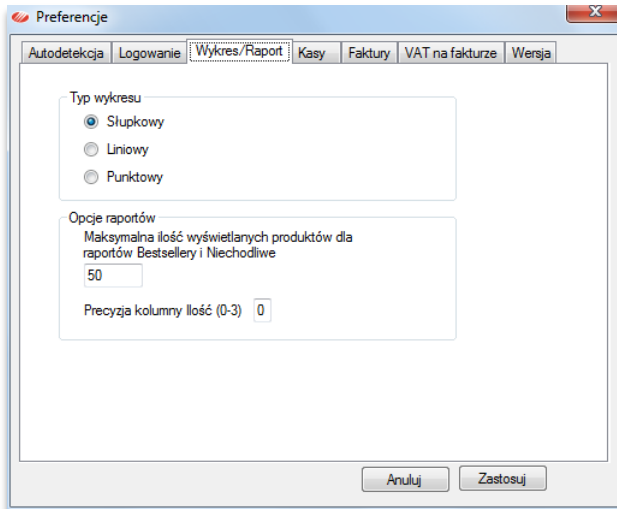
Preferencje

Autodetekcja | Logowanie | Wykres/Raport | Kasy | Faktury | VAT na fakturze | Wersja

Typ wykresu
Słupkowy
Liniowy
Punktowy

Opcje raportów
Maksymalna ilość wyświetlanych produktów dla raportów Bestsellery i Niechodliwe
50
Precyzja kolumny Ilość (0-3) 0

Anuluj
Zastosuj